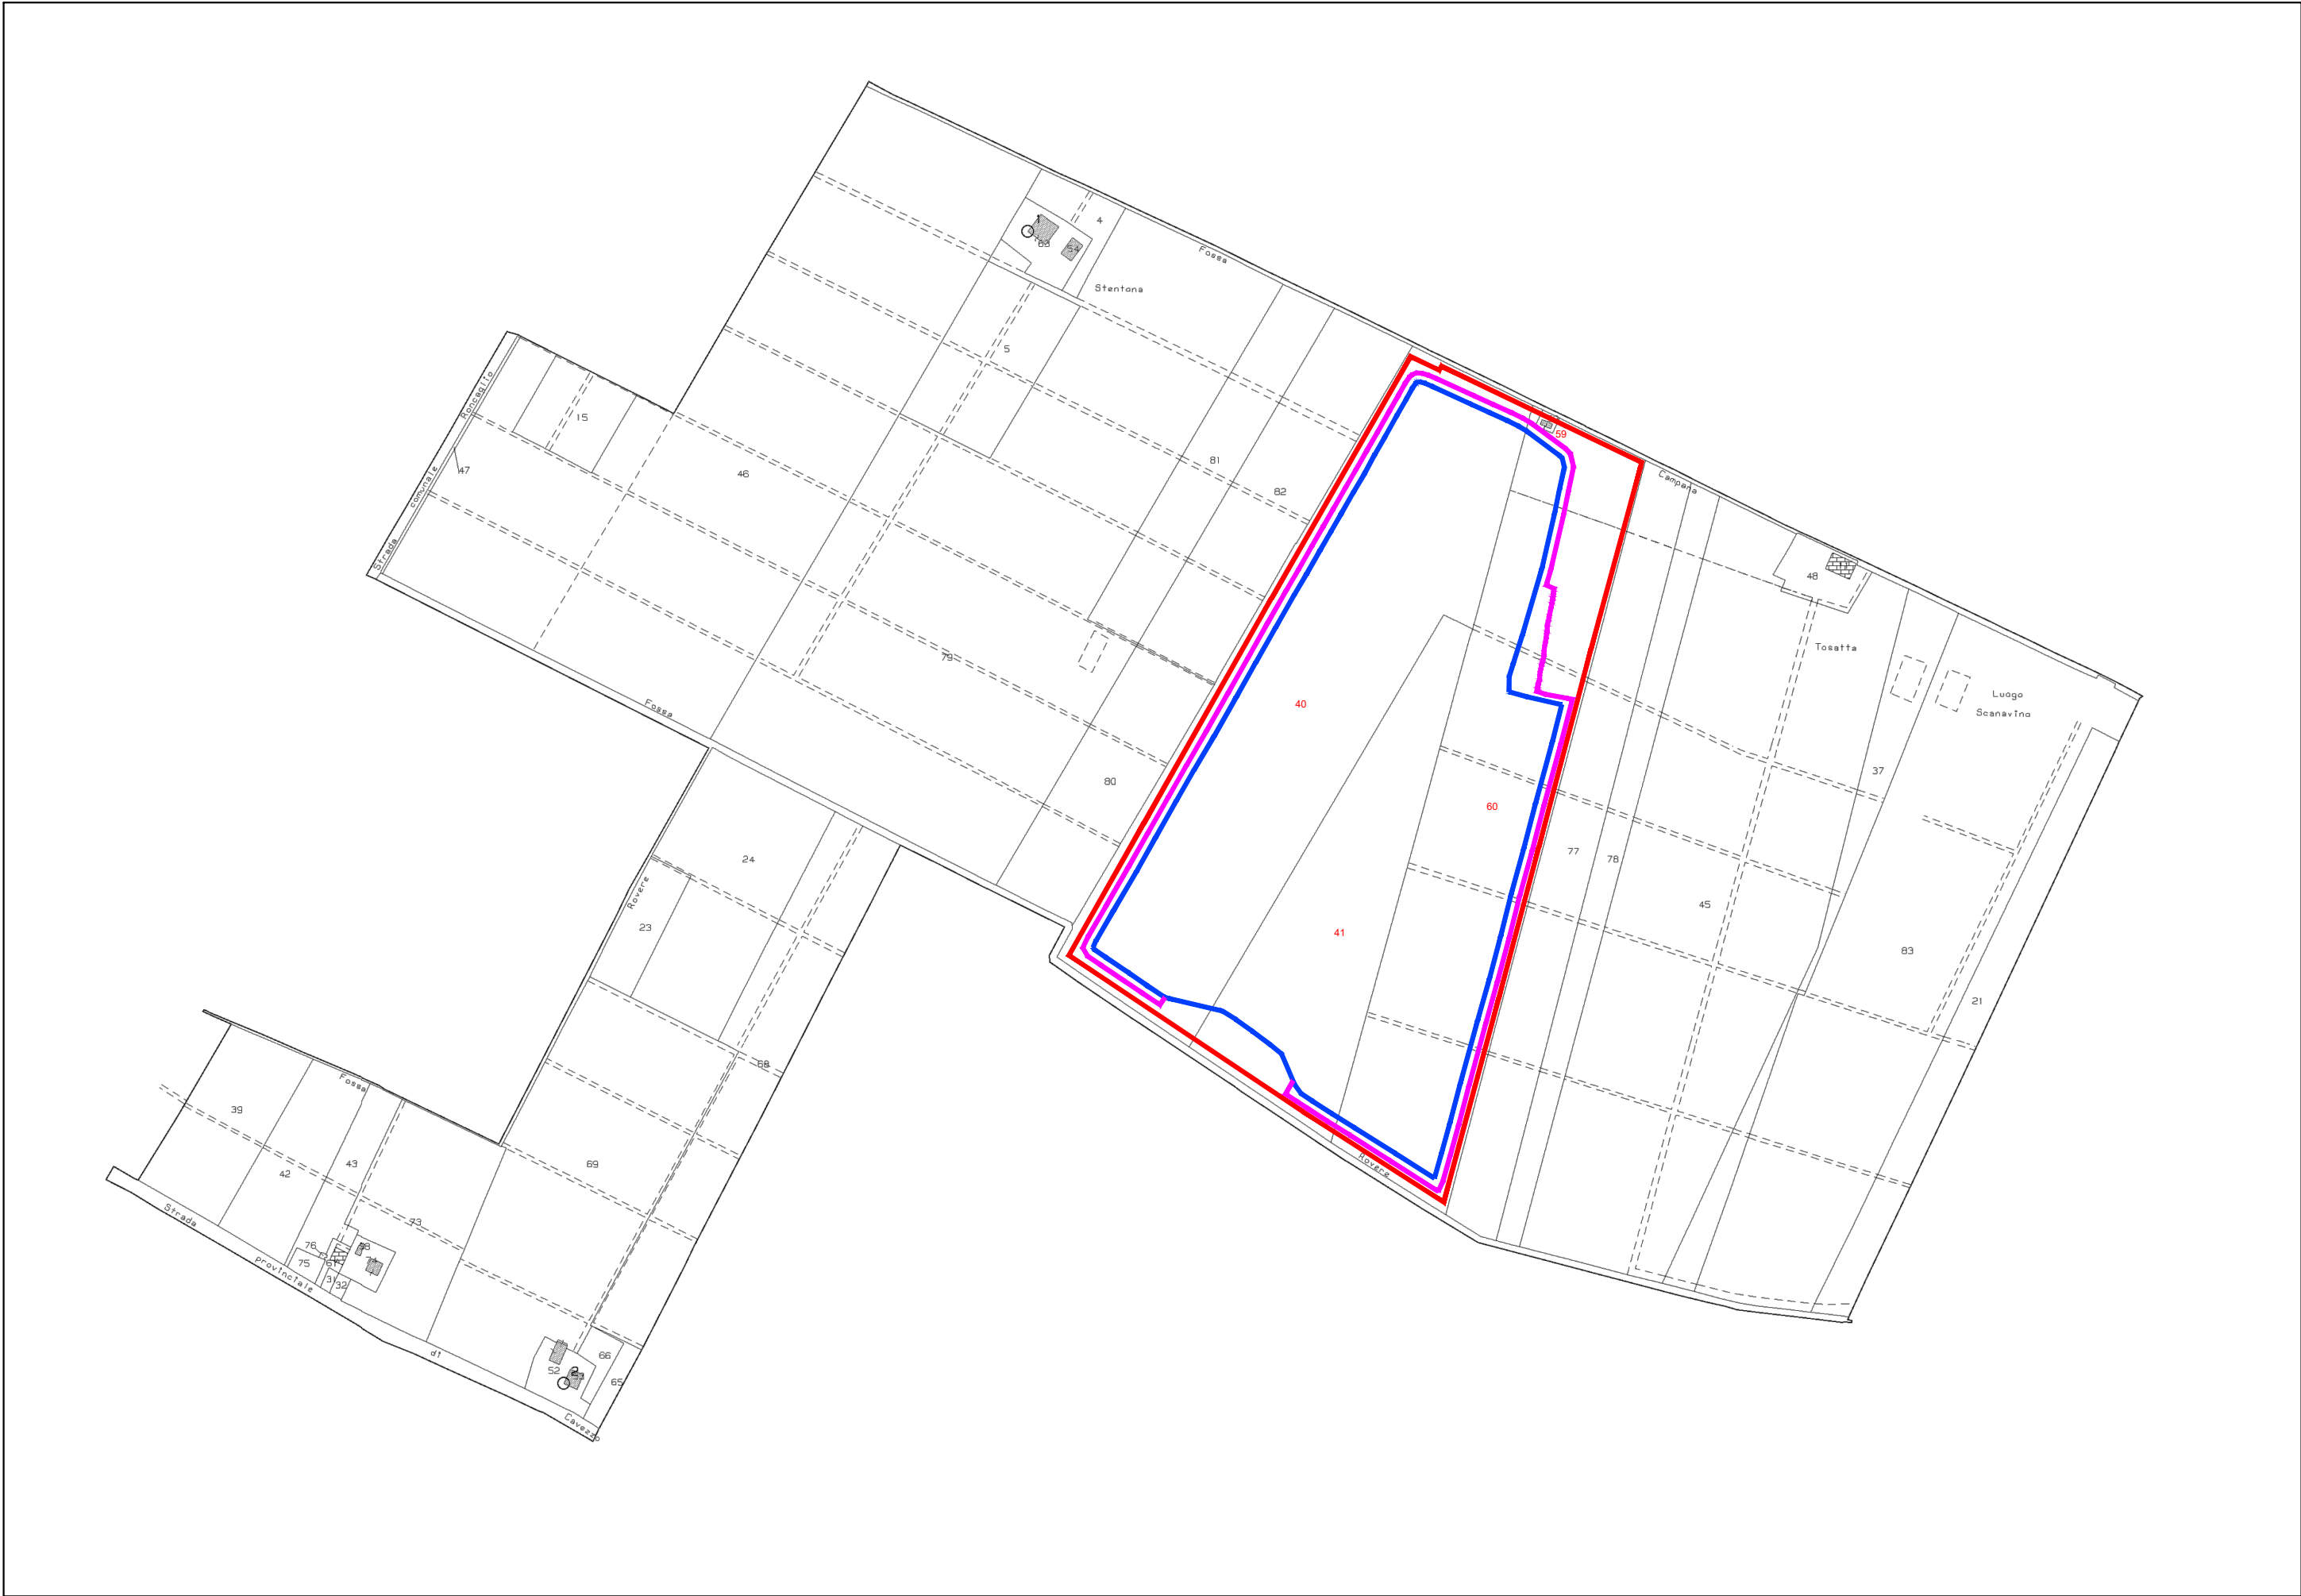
4
1
68
54
Fossa
Stentona
5
Roncaglio
15
47
46
Strada comunale
81
82
59
Campana
48
79
Tosatta
Luogo
Scanavino
40
Fossa
80
37
60
24
77
78
Rovere
23
45
41
83
21
68
39
Fossa
42
43
69
Rovere
73
76
38
75
61
74
31
32
Strada provinciale
di
66
52
53
65
Cavezzo